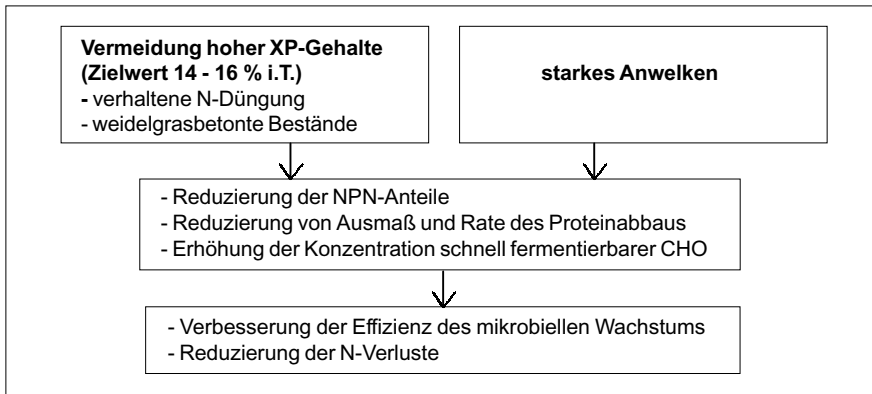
Vermeidung hoher XP-Gehalte
(Zielwert 14 - 16 % i.T.)
- verhaltene N-Düngung
- weidelgrasbetonte Bestände

starkes Anwelken

- Reduzierung der NPN-Anteile
- Reduzierung von Ausmaß und Rate des Proteinabbaus
- Erhöhung der Konzentration schnell fermentierbarer CHO

- Verbesserung der Effizienz des mikrobiellen Wachstums
- Reduzierung der N-Verluste